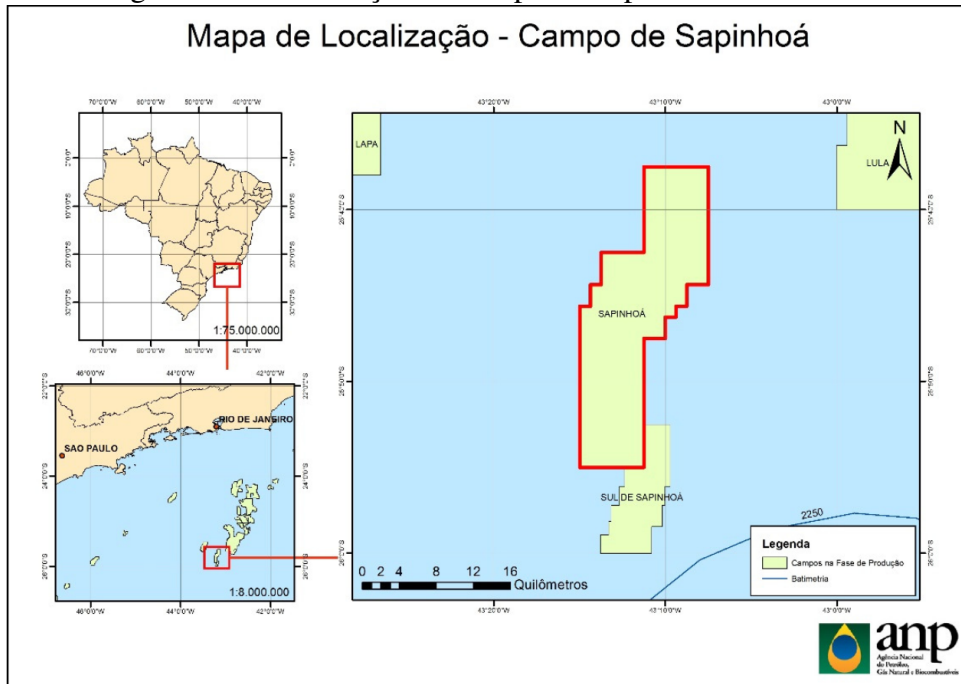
Mapa de Localização - Campo de Sapinhoá

70°0'0"W 60°0'0"W 50°0'0"W 40°0'0"W

0°0'0" 10°0'0"S 20°0'0"S 30°0'0"S

1:75.000.000

70°0'0"W 60°0'0"W 50°0'0"W 40°0'0"W

46°0'0"W 44°0'0"W 42°0'0"W

22°0'0"S 24°0'0"S 26°0'0"S

RIO DE JANEIRO

SAO PAULO

1:8.000.000

46°0'0"W 44°0'0"W 42°0'0"W

43°20'0"W 43°10'0"W 43°0'0"W

LAPA

LULA

N

25°40'0"S 25°50'0"S 26°0'0"S

SAPINHOÁ

SUL DE SAPINHOÁ

2250

0 2 4 8 12 16 Quilômetros

Legenda
Campos na Fase de Produção
Batimetria

43°20'0"W 43°10'0"W 43°0'0"W

anp
Agência Nacional do Petróleo, Gás Natural e Biocombustíveis